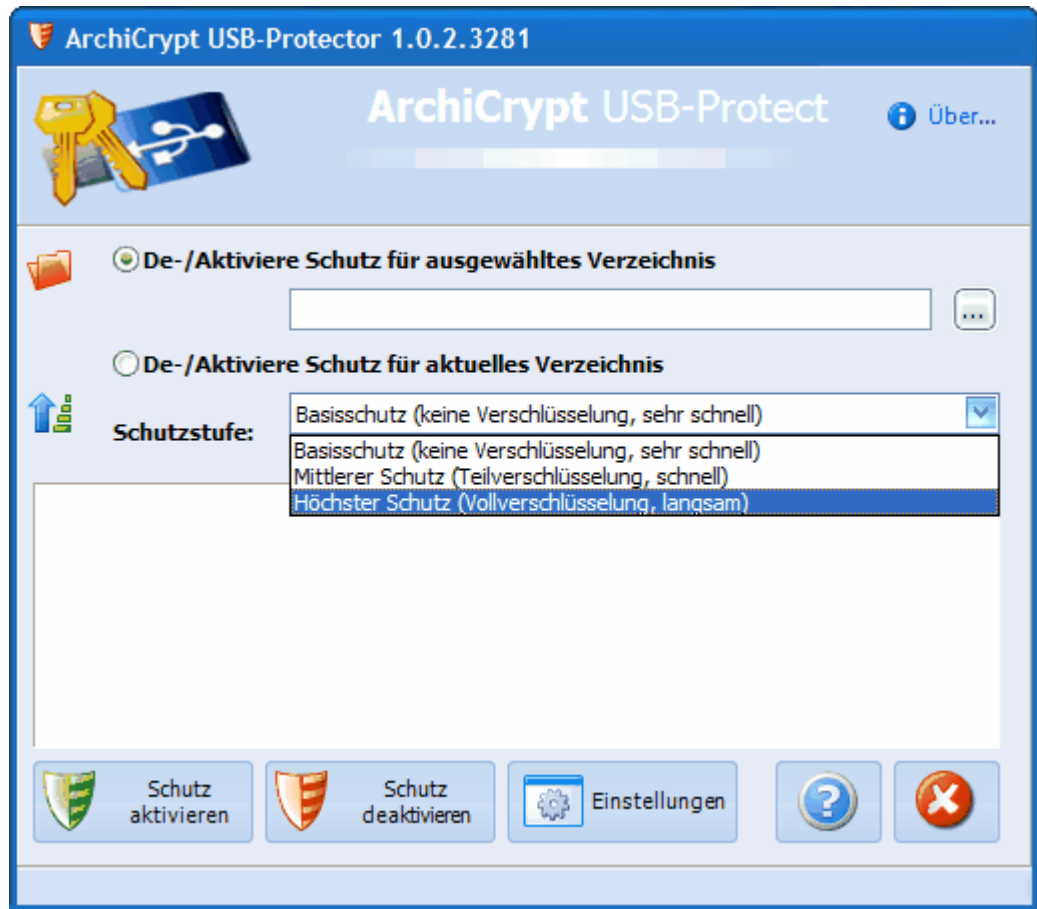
ArchiCrypt USB-Protector 1.0.2.3281

ArchiCrypt USB-Protect

Über...

De-/Aktiviere Schutz für ausgewähltes Verzeichnis

...

De-/Aktiviere Schutz für aktuelles Verzeichnis

Schutzstufe:

Basisschutz (keine Verschlüsselung, sehr schnell)

Basisschutz (keine Verschlüsselung, sehr schnell)
Mittlerer Schutz (Teilverschlüsselung, schnell)
Höchster Schutz (Vollverschlüsselung, langsam)

Schutz aktivieren

Schutz deaktivieren

Einstellungen